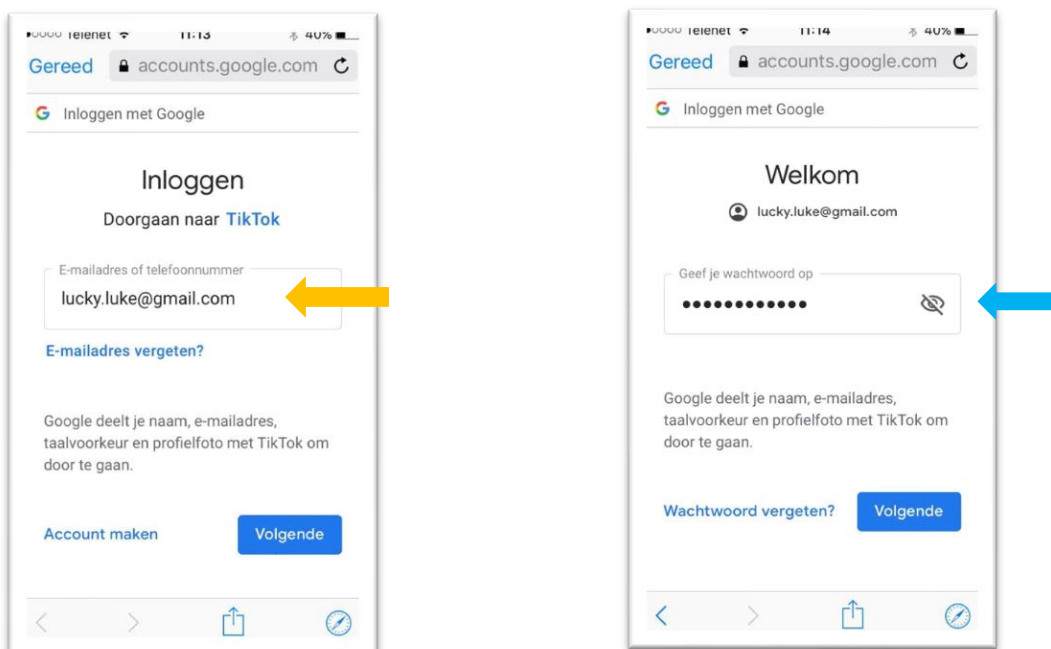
•0000 Telenet 11:13 40%

Gereed accounts.google.com

G Inloggen met Google

Inloggen

Doorgaan naar TikTok

E-mailadres of telefoonnummer

lucky.luke@gmail.com

E-mailadres vergeten?

Google deelt je naam, e-mailadres, taalvoorkeur en profielfoto met TikTok om door te gaan.

Account maken

Volgende

•0000 Telenet 11:14 40%

Gereed accounts.google.com

G Inloggen met Google

Welkom

lucky.luke@gmail.com

Geef je wachtwoord op

••••••••••••

Google deelt je naam, e-mailadres, taalvoorkeur en profielfoto met TikTok om door te gaan.

Wachtwoord vergeten?

Volgende